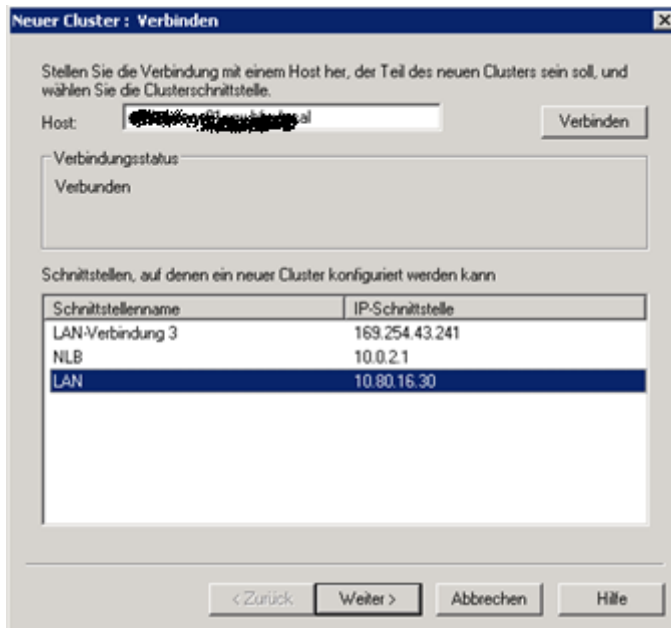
Neuer Cluster : Verbinden

Stellen Sie die Verbindung mit einem Host her, der Teil des neuen Clusters sein soll, und wählen Sie die Clusterschnittstelle.

Host: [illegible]al

Verbinden

Verbindungsstatus

Verbunden

Schnittstellen, auf denen ein neuer Cluster konfiguriert werden kann

| Schnittstellenname | IP-Schnittstelle |
|---|---|
| LAN-Verbindung 3 | 169.254.43.241 |
| NLB | 10.0.2.1 |
| LAN | 10.80.16.30 |

< Zurück | Weiter > | Abbrechen | Hilfe